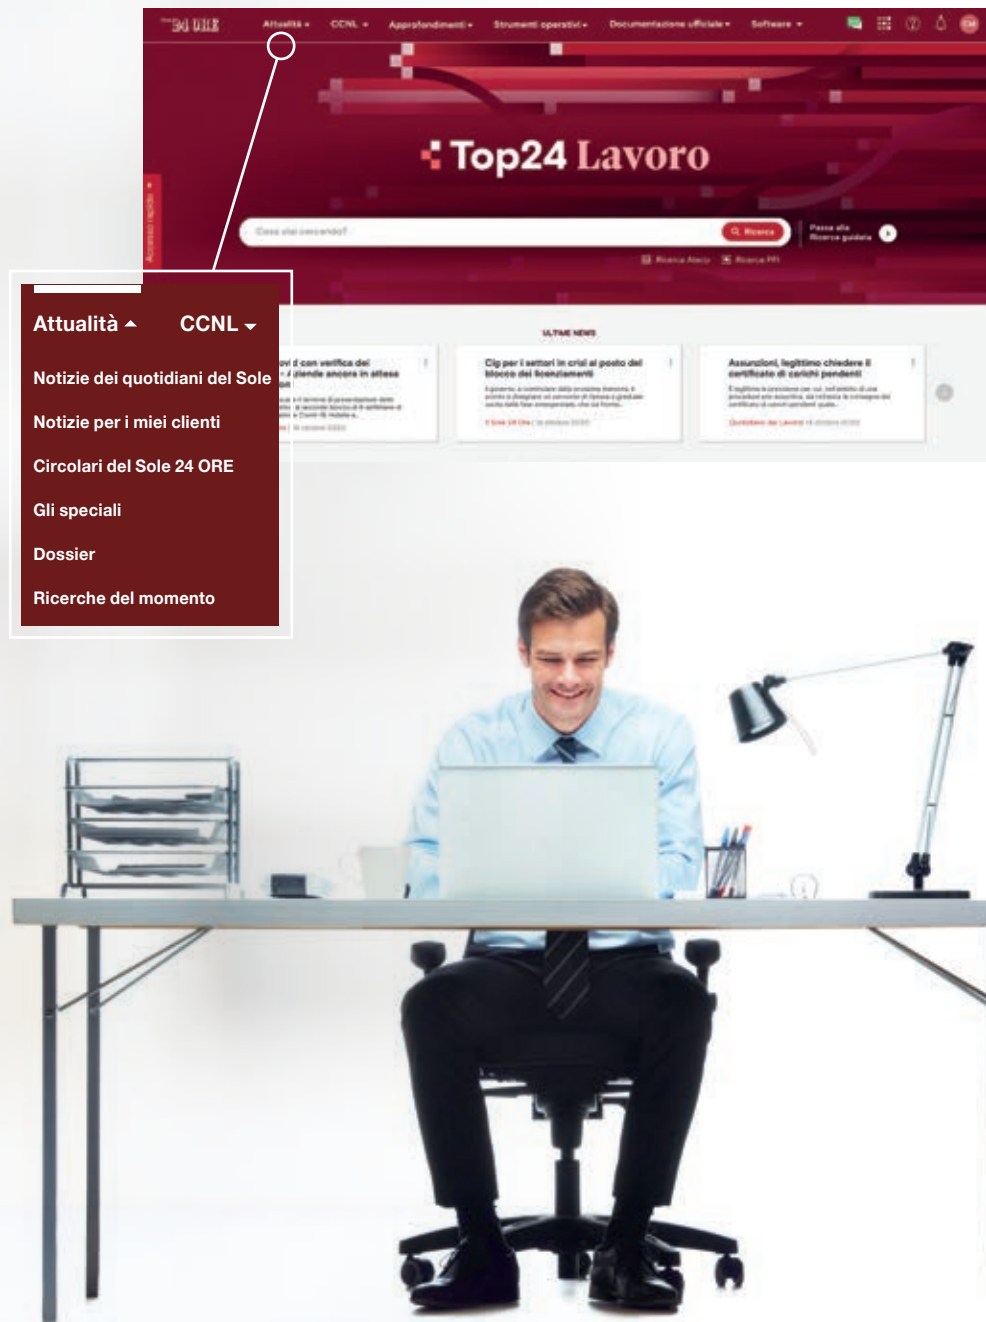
24 ORE Attualità CCNL Approfondimenti Strumenti operativi Documentazione ufficiale Software

Top24 Lavoro

Cosa stai cercando?

Ricerca

Passa alla Ricerca guidata

Ricerca Atecu Ricerca FPI

Accesso rapido

ULTIME NEWS

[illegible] d con verifica del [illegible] aziende ancora in attesa

Cig per i settori in crisi al posto del blocco dei licenziamenti

Assunzioni, legittimo chiedere il certificato di carichi pendenti

Attualità CCNL

Notizie dei quotidiani del Sole

Notizie per i miei clienti

Circolari del Sole 24 ORE

Gli speciali

Dossier

Ricerche del momento